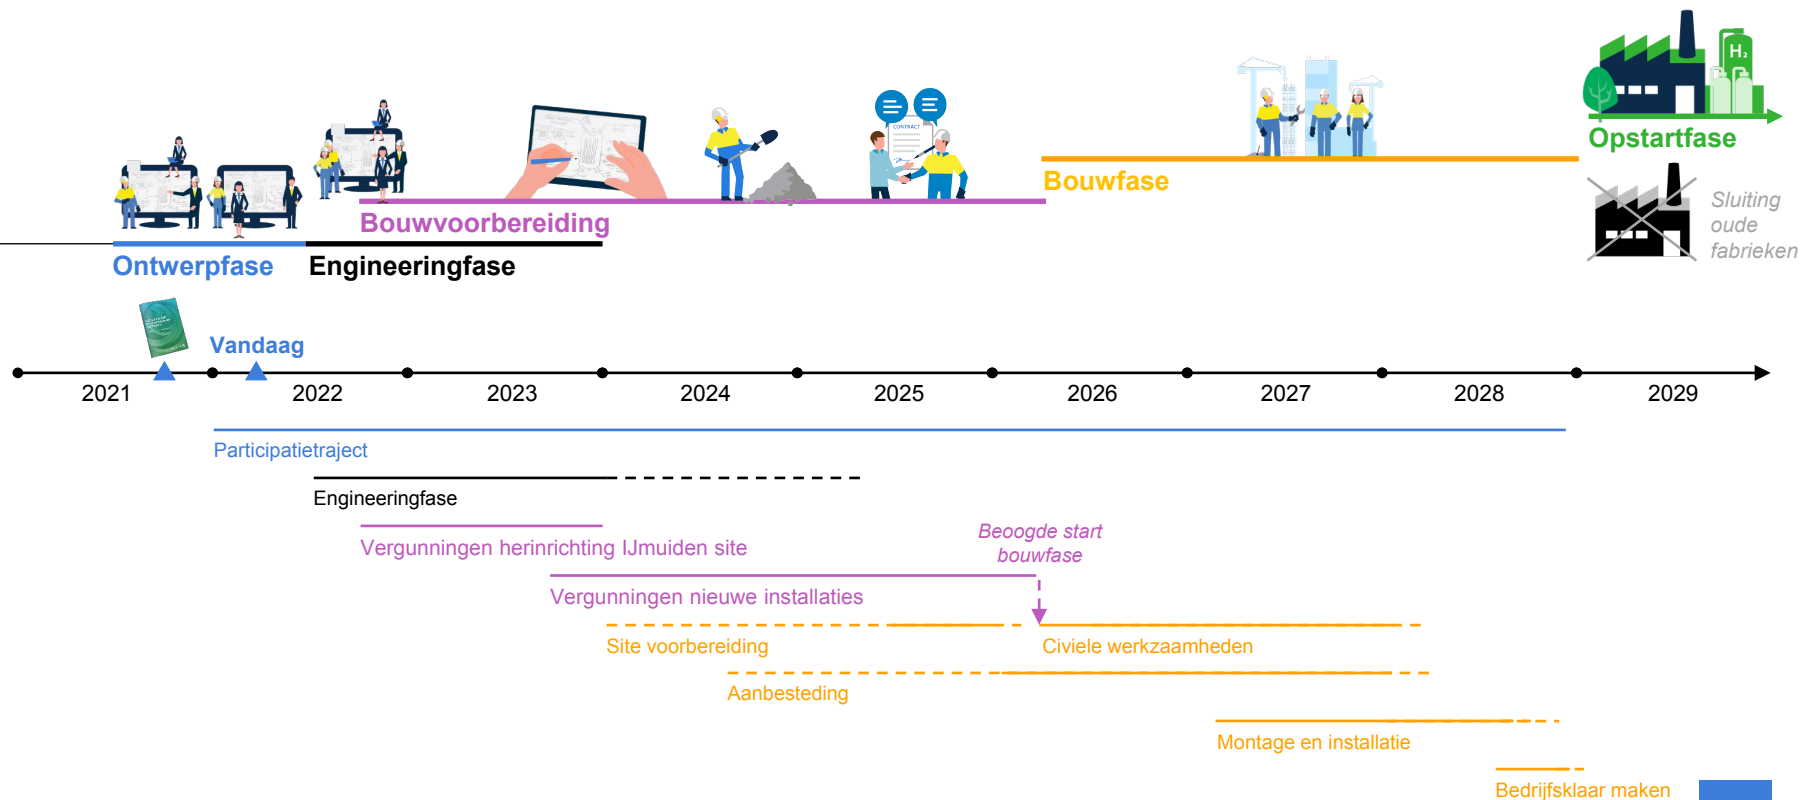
Opstartfase

Bouwfase

Sluiting oude fabrieken

Bouwvoorbereiding

Ontwerpfase

Engineeringfase

Vandaag

2021 2022 2023 2024 2025 2026 2027 2028 2029

Participatietraject

Engineeringfase

Beoogde start bouwfase

Vergunningen herinrichting IJmuiden site

Vergunningen nieuwe installaties

Site voorbereiding

Civiele werkzaamheden

Aanbesteding

Montage en installatie

Bedrijfsklaar maken